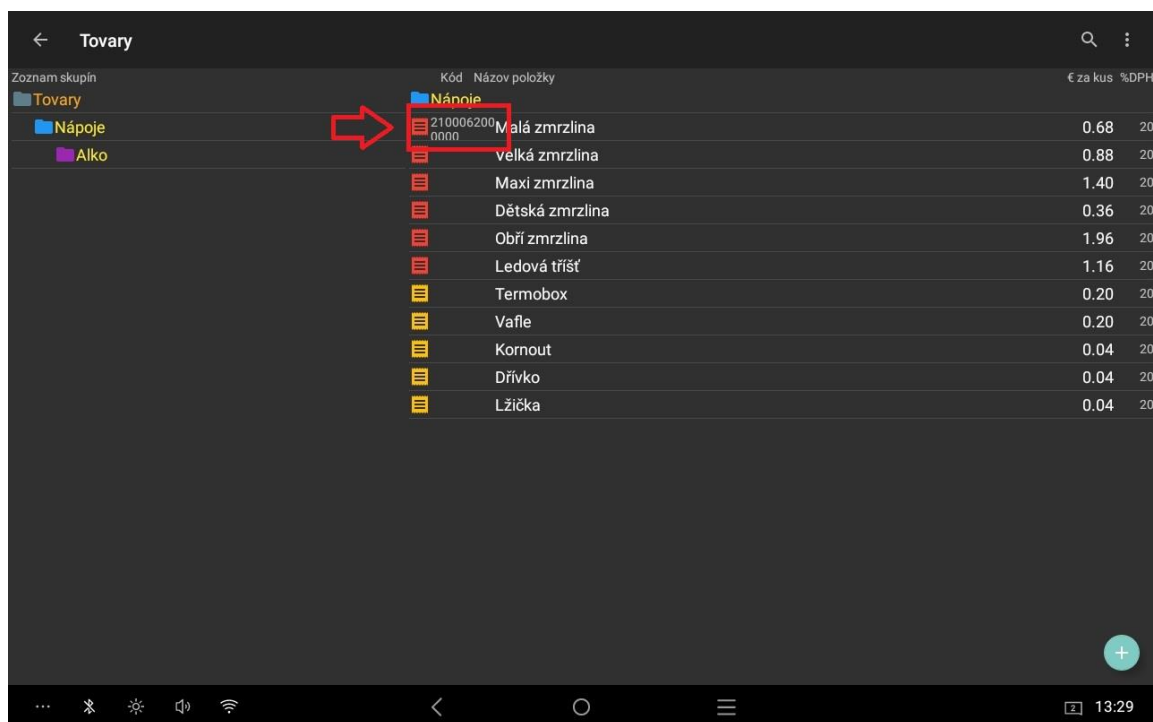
Tovary

Zoznam skupín
Tovary
Nápoje
Alko

Kód Názov položky € za kus %DPH
Nápoje

| Kód | Názov položky | € za kus | %DPH |
|---|---|---|---|
| 2100062000000 | Malá zmrzlina | 0.68 | 20 |
| | Velká zmrzlina | 0.88 | 20 |
| | Maxi zmrzlina | 1.40 | 20 |
| | Dětská zmrzlina | 0.36 | 20 |
| | Obří zmrzlina | 1.96 | 20 |
| | Ledová tříšť | 1.16 | 20 |
| | Termobox | 0.20 | 20 |
| | Vafle | 0.20 | 20 |
| | Kornout | 0.04 | 20 |
| | Dřívko | 0.04 | 20 |
| | Lžička | 0.04 | 20 |

2 13:29